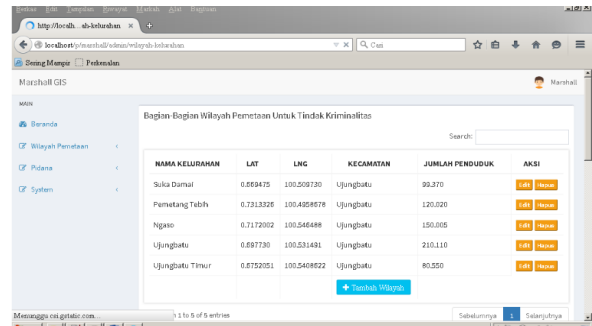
Berkas Edit Tampilan Riwayat Markah Alat Bantuan

http://localh...ah-kelurahan ×

localhost/p/marshall/admin/wilayah-kelurahan

Cari

Sering Mampir Perkenalan

Marshall GIS

Marshall

MAIN

Beranda

Wilayah Pemetaan

Pidana

System

Bagian-Bagian Wilayah Pemetaan Untuk Tindak Kriminalitas

Search:

| NAMA KELURAHAN | LAT | LNG | KECAMATAN | JUMLAH PENDUDUK | AKSI |
|---|---|---|---|---|---|
| Suka Damai | 0.869475 | 100.509730 | Ujungbatu | 99,370 | Edit Hapus |
| Pematang Tebih | 0.7313328 | 100.4958678 | Ujungbatu | 120,020 | Edit Hapus |
| Ngaso | 0.7172002 | 100.546488 | Ujungbatu | 150,005 | Edit Hapus |
| Ujungbatu | 0.897730 | 100.531491 | Ujungbatu | 210,110 | Edit Hapus |
| Ujungbatu Timur | 0.8752051 | 100.5408622 | Ujungbatu | 80,550 | Edit Hapus |

+ Tambah Wilayah

Menunggu csi.gstatic.com...

1 to 5 of 5 entries

Sebelumnya 1 Selanjutnya